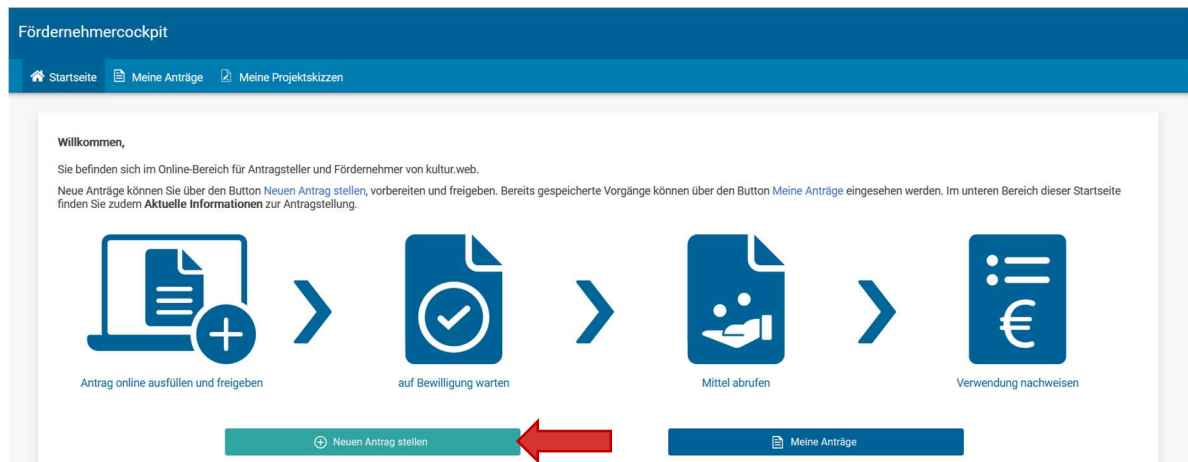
Fördernehmercockpit

Startseite Meine Anträge Meine Projektskizzen

**Willkommen,**

Sie befinden sich im Online-Bereich für Antragsteller und Fördernehmer von kultur.web.

Neue Anträge können Sie über den Button Neuen Antrag stellen, vorbereiten und freigeben. Bereits gespeicherte Vorgänge können über den Button Meine Anträge eingesehen werden. Im unteren Bereich dieser Startseite finden Sie zudem **Aktuelle Informationen** zur Antragstellung.

Antrag online ausfüllen und freigeben

auf Bewilligung warten

Mittel abrufen

Verwendung nachweisen

Neuen Antrag stellen

Meine Anträge